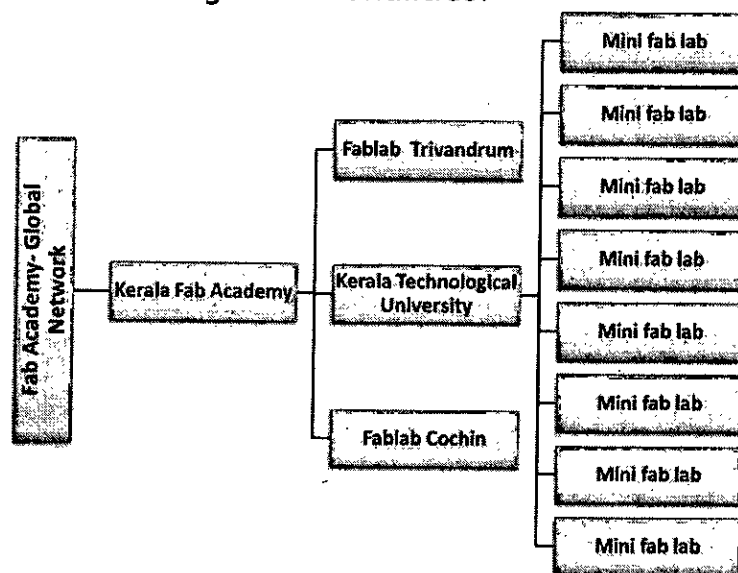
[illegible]

Fab Academy- Global Network

Kerala Fab Academy

Fablab Trivandrum

Kerala Technological University

Fablab Cochin

Mini fab lab

Mini fab lab

Mini fab lab

Mini fab lab

Mini fab lab

Mini fab lab

Mini fab lab

Mini fab lab